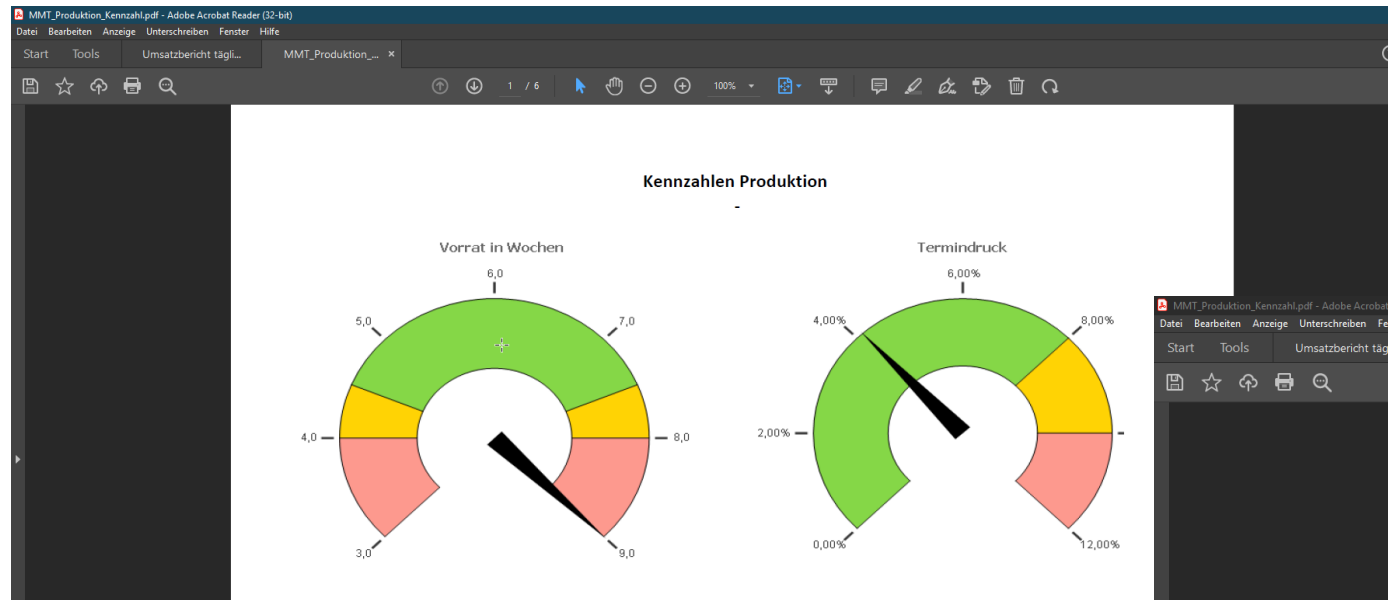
MMT_Produktion_Kennzahl.pdf - Adobe Acrobat Reader (32-bit)
Datei Bearbeiten Anzeige Unterschreiben Fenster Hilfe
Start Tools Umsatzbericht tägli... MMT_Produktion_... ×

1 / 6 100%

Kennzahlen Produktion
-

Vorrat in Wochen
6,0
5,0
7,0
4,0
8,0
3,0
9,0

Termindruck
6,00%
4,00%
8,00%
2,00%
0,00%
12,00%

MMT_Produktion_Kennzahl.pdf - Adobe Acrobat
Datei Bearbeiten Anzeige Unterschreiben Fe
Start Tools Umsatzbericht täg